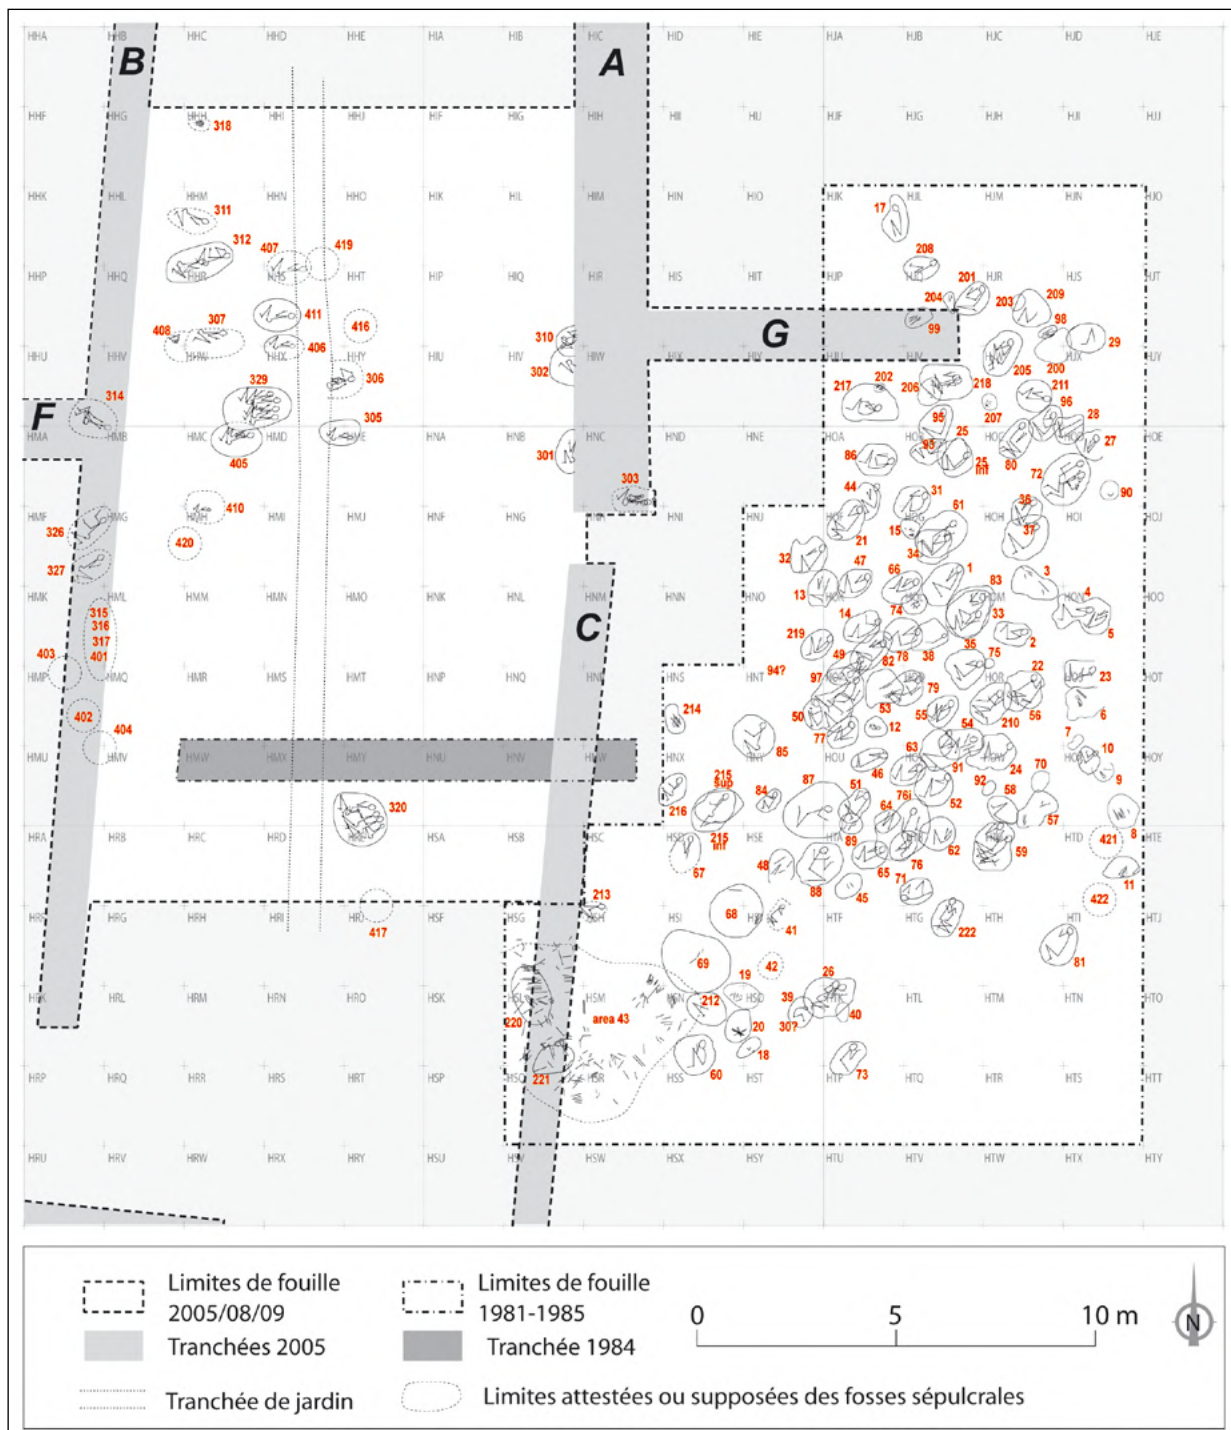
HHA HHB HHC HHD HHE HIA HIB HIC HID HIE HJA HJB HJC HJD HJE

B A

HHF HHG HHH HHI HHJ HIF HIG HIH HII HIJ HJF HJG HJH HJI HJJ

318

HHK HHL HHM HHN HHO HIK HIL HIM HIN HIO HJK HJL HJM HJN HJO

17

311

312 407 419

208

HHP HHQ HHR HHS HHT HIP HIQ HIR HIS HIT HJP HJQ HJR HJS HJT

201 203 209

204

G

99

98

408 307 411 416

310

29

406

HHU HHV HHW HHX HHY HIU HIV HIW HIX HIY HJU HJV HJW HJX HJY

302

205 200

306

217 202 206 218 211

329

314

96

305

207 28

F

95

HMA HMB HMC HMD HME HNA HNB HNC HND HNE HOA HOB HOC HOD HOE

25 27

301

93

86 25 inf 80

405

72

303

90

44

31

410

HMF HMG HMH HMI HMJ HNF HNG HNH HNI HNJ HOF HOG HOH HOI HOJ

61 36

326

15

37

420

21

34

32 47

327

66 1

3

83

HMK HML HMM HMN HMO HNK HNL HNM HNN HNO HOK HOL HOM HON HOO

13

4

14

33

315

5

C

316

219

74

317

35 2

75

401

403

49 82 78 38

22

94?

97

23

HMP HMQ HMR HMS HMT HNP HNQ HNR HNS HNT HOP HOQ HOR HOS HOT

79

214

53

55

50

12

54 210 56

6

402

7

404

77

63

10

85

HMU HMV HMW HMX HMY HNU HNV HNW HNX HNY HOU HOV HOW HOX HOY

91

24 70

46

215 sup

9

87 51

84

92

76i

58

320

216

52

64

57

8

HRA HRB HRC HRD HSA HSB HSC HSD HSE HTA HTB HTC HTD HTE

215 inf

89

421

62 59

48

67

76

88

65 71

11

213

45

422

HRF HRG HRH HRI HRJ HSF HSG HSH HSI HSJ HTF HTG HTH HTI HTJ

68

417

41

222

81

69

42

19

26

HRK HRL HRM HRN HRO HSK HSL HSM HSN HSO HTK HTL HTM HTN HTO

212

39

40

220 area 43

20

30?

18

HRP HRQ HRR HRS HRT HSP HSQ HSR HSS HST HTP HTQ HTR HTS HTT

221

60

73

HRU HRV HRW HRX HRY HSU HSV HSW HSX HSY HTU HTV HTW HTX HTY

Limites de fouille 2005/08/09

Tranchées 2005

Tranchée de jardin

Limites de fouille 1981-1985

Tranchée 1984

Limites attestées ou supposées des fosses sépulcrales

0 5 10 m

N